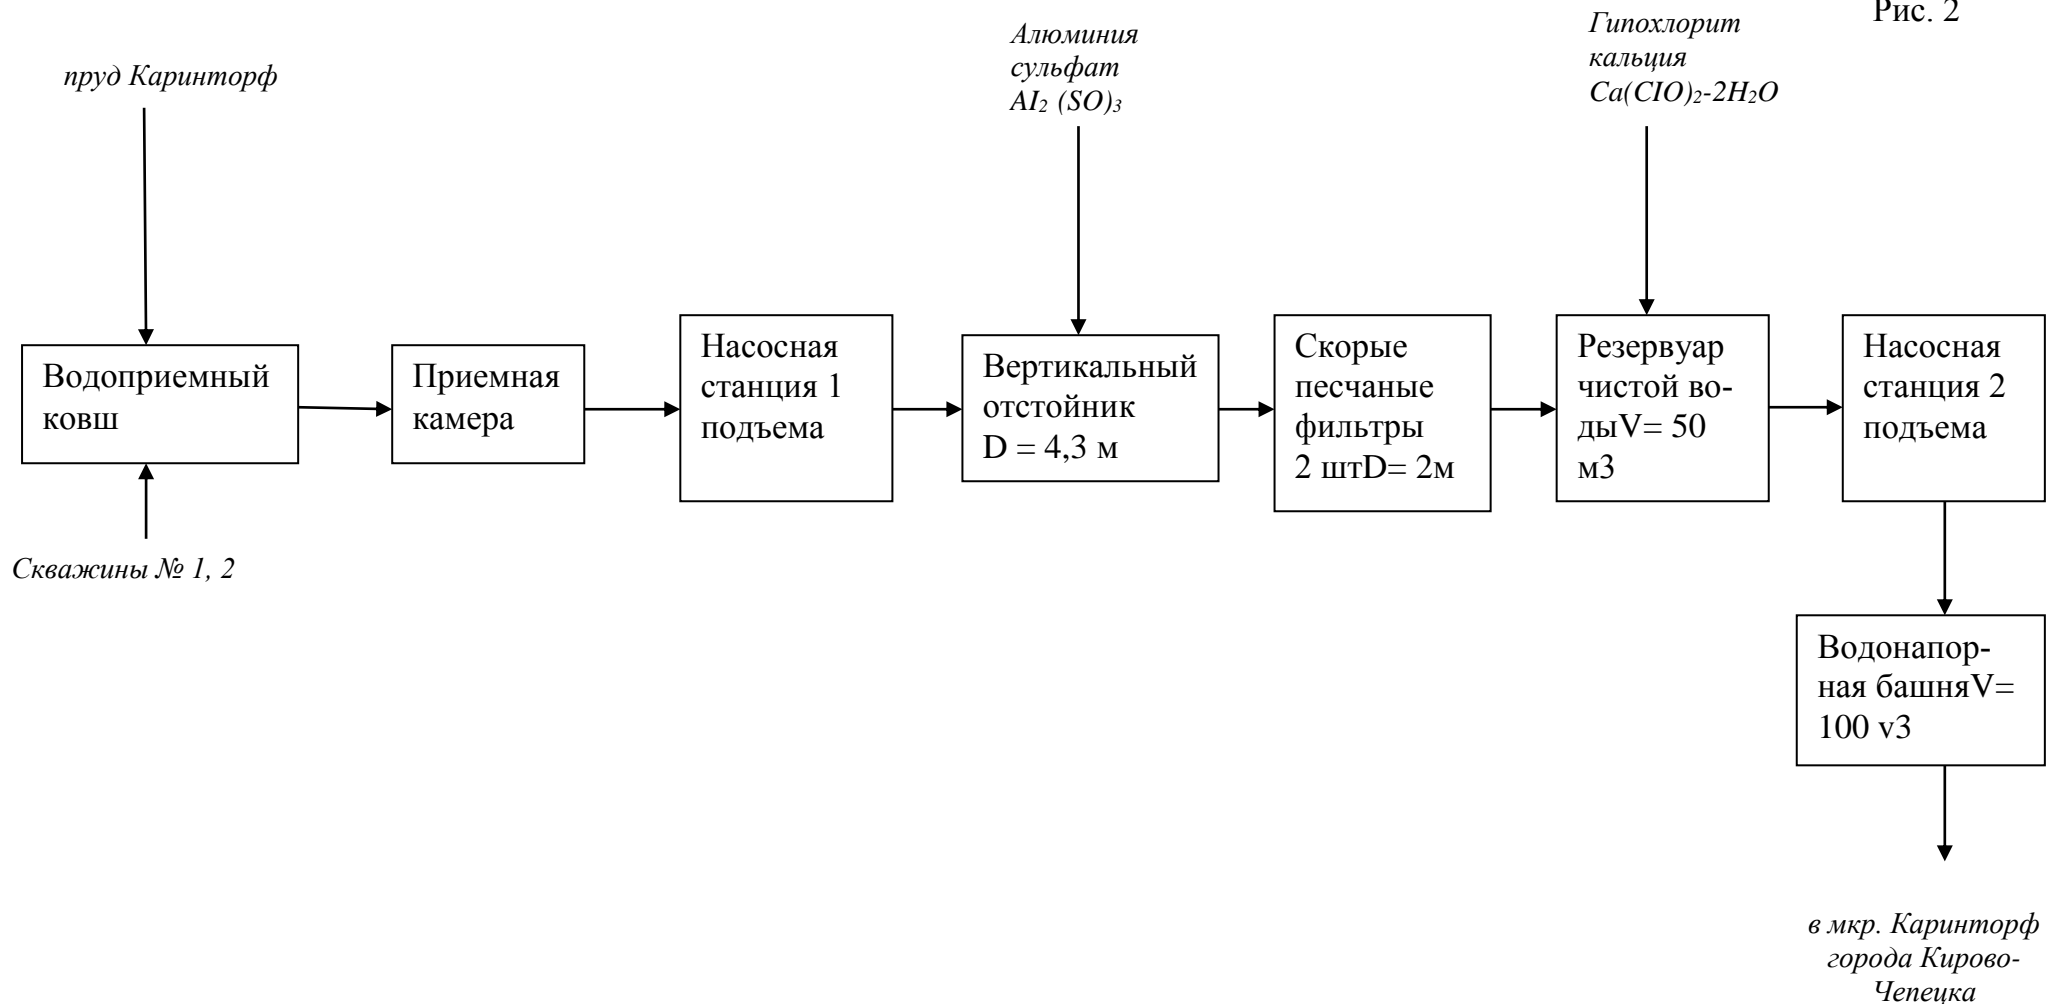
Рис. 2

пруд Каринторф

Алюминия сульфат $AI_2 (SO)_3$

Гипохлорит кальция $Ca(CIO)_2$-$2H_2O$

Водоприемный ковш

Приемная камера

Насосная станция 1 подъема

Вертикальный отстойник D = 4,3 м

Скорые песчаные фильтры 2 штD= 2м

Резервуар чистой водыV= 50 м3

Насосная станция 2 подъема

Скважины № 1, 2

Водонапорная башняV= 100 v3

в мкр. Каринторф города Кирово-Чепецка